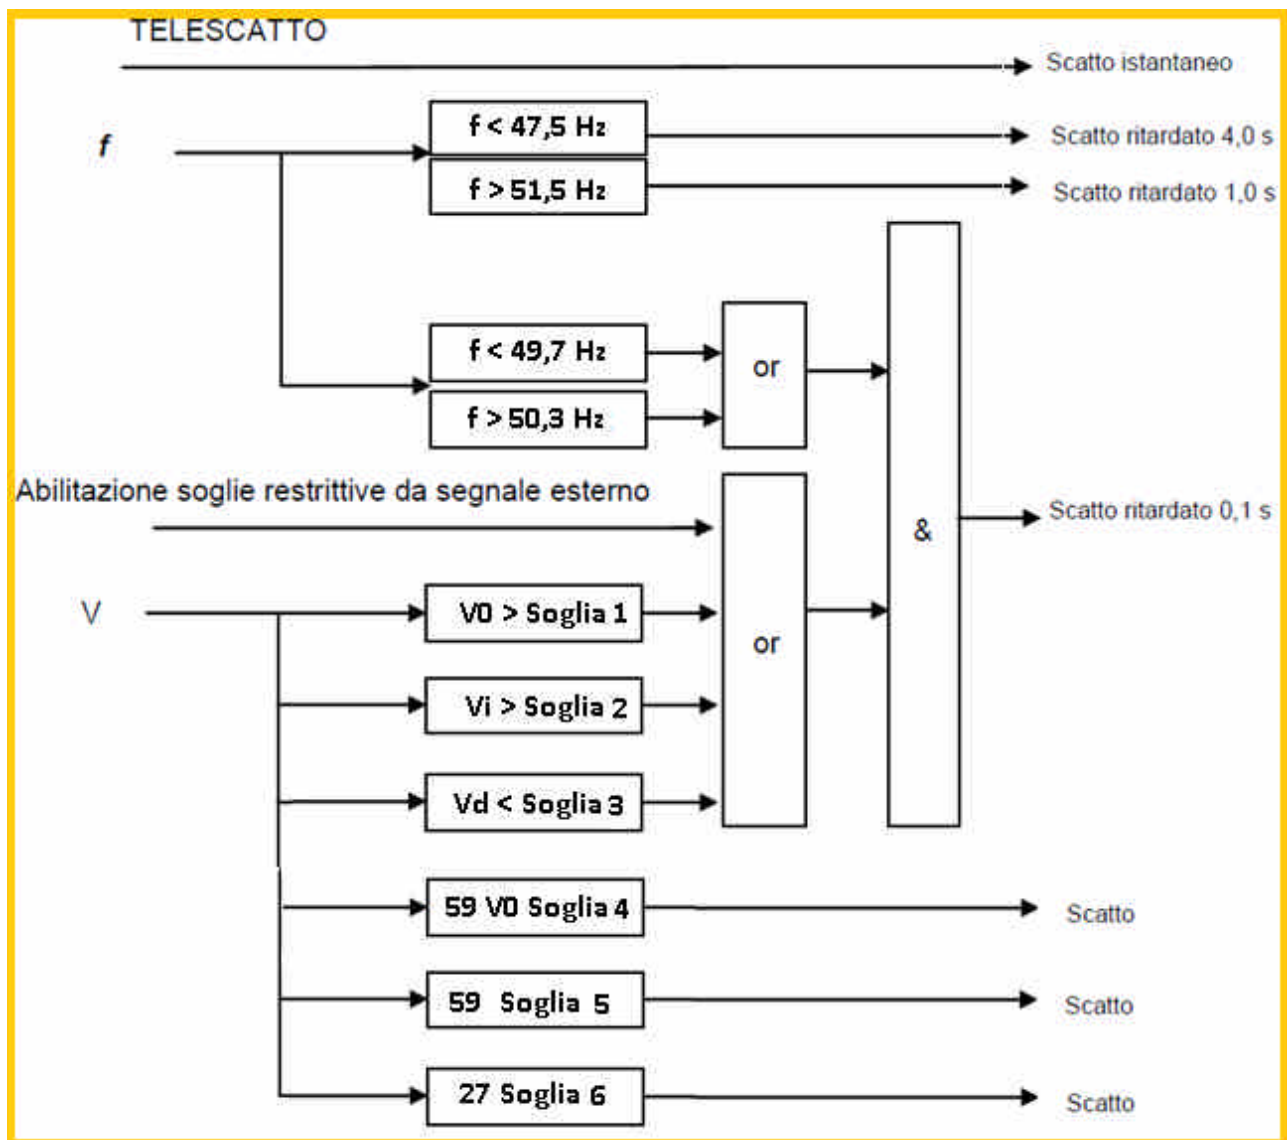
TELESCATTO

Scatto istantaneo

f

f < 47,5 Hz

Scatto ritardato 4,0 s

f > 51,5 Hz

Scatto ritardato 1,0 s

f < 49,7 Hz

f > 50,3 Hz

or

Abilitazione soglie restrittive da segnale esterno

&

Scatto ritardato 0,1 s

V

V0 > Soglia 1

or

Vi > Soglia 2

Vd < Soglia 3

59 V0 Soglia 4

Scatto

59 Soglia 5

Scatto

27 Soglia 6

Scatto